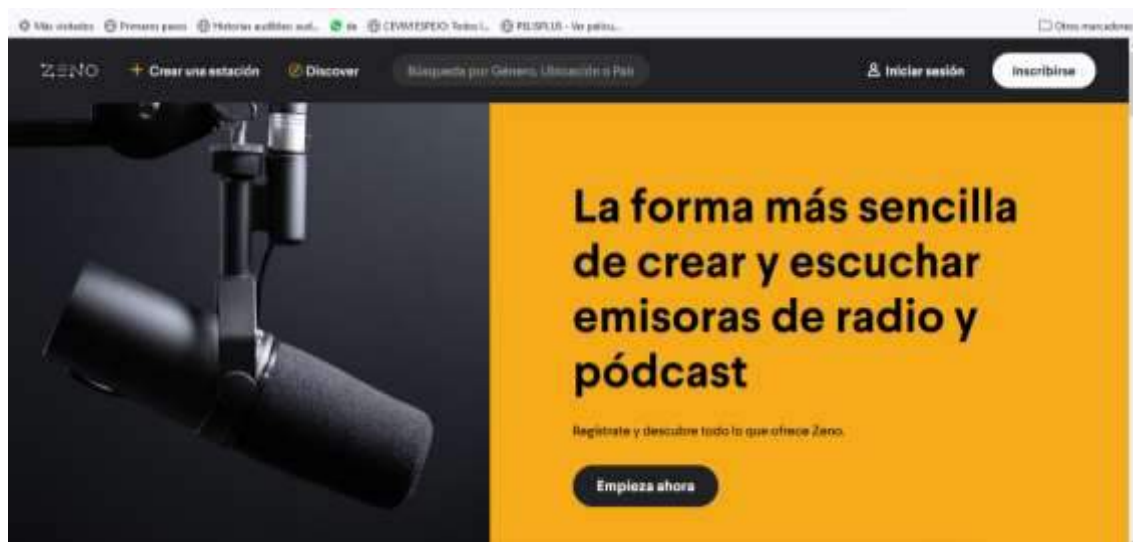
Más visitados Primeros pasos Historias audibles aud... es CEVM ESPEJO Todos l... PELISPLUS - Ver pelícu... Otros marcadores

ZENO + Crear una estación Discover Búsqueda por Género, Ubicación o País Iniciar sesión Inscribirse

La forma más sencilla de crear y escuchar emisoras de radio y pódcast

Regístrate y descubre todo lo que ofrece Zeno.

Empieza ahora